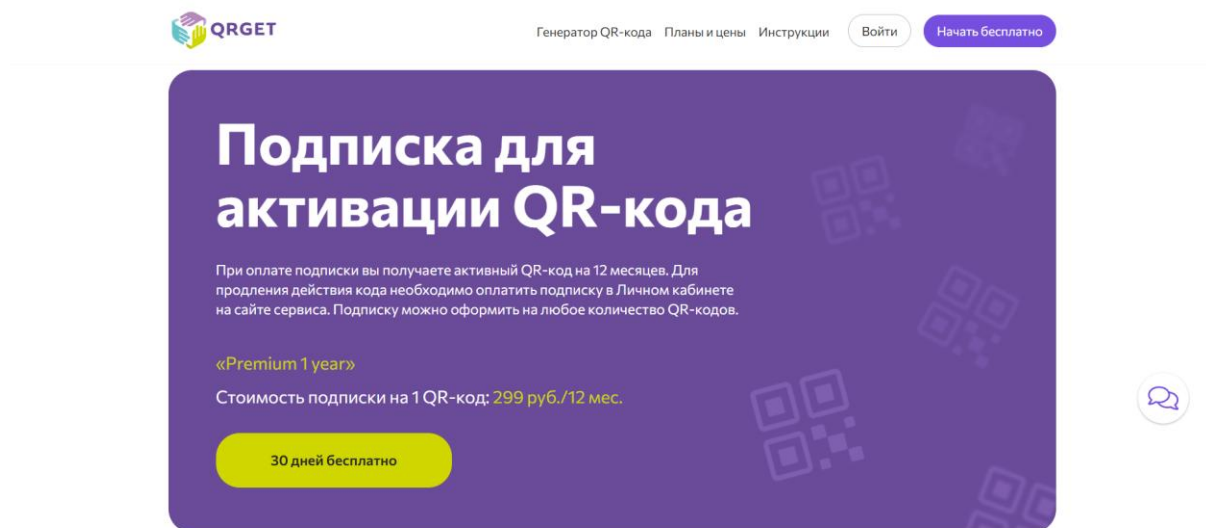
QRGET

Генератор QR-кода Планы и цены Инструкции Войти Начать бесплатно

Подписка для активации QR-кода

При оплате подписки вы получаете активный QR-код на 12 месяцев. Для продления действия кода необходимо оплатить подписку в Личном кабинете на сайте сервиса. Подписку можно оформить на любое количество QR-кодов.

«Premium 1 year»

Стоимость подписки на 1 QR-код: 299 руб./12 мес.

30 дней бесплатно